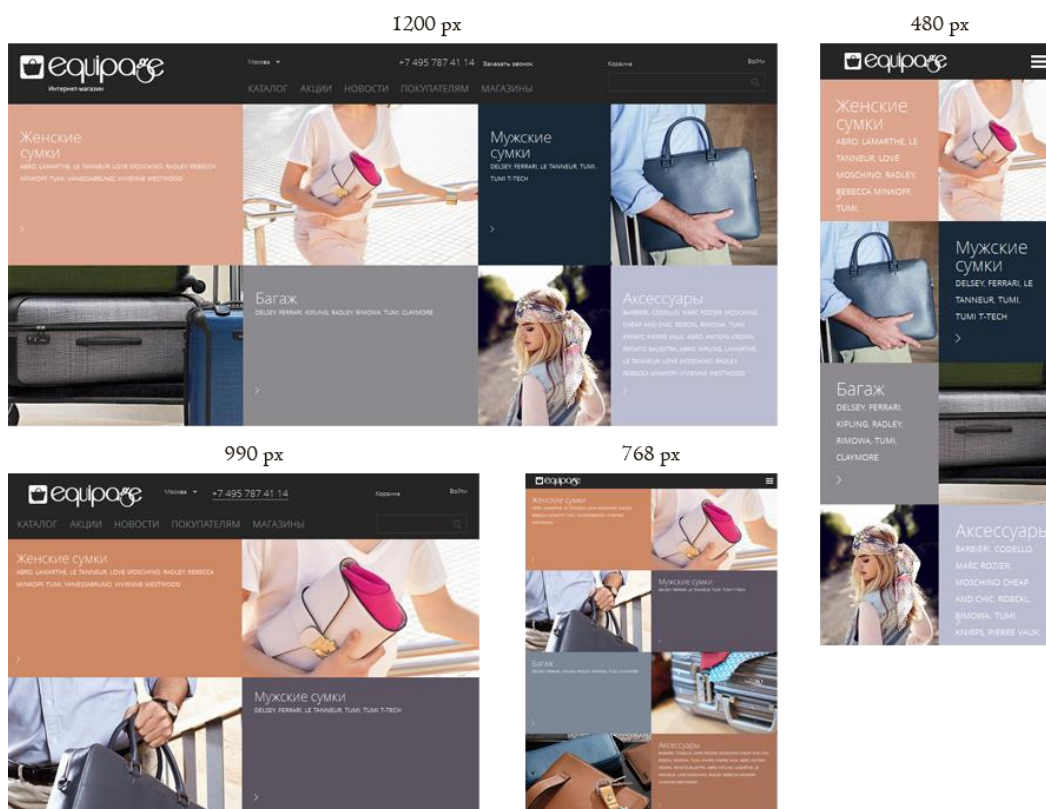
1200 px

equipage
Интернет-магазин

Москва

+7 495 787 41 14 Заказать звонок

Корзина

Войти

КАТАЛОГ АКЦИИ НОВОСТИ ПОКУПАТЕЛЯМ МАГАЗИНЫ

Женские сумки
ABRO, LAMARTHE, LE TANNEUR, LOVE MOSCHINO, RADLEY, REBECCA MINKOFF, TUMI, VANESSABRUNO, VIVIENNE WESTWOOD

Мужские сумки
DELSEY, FERRARI, LE TANNEUR, TUMI, TUMI T-TECH

Багаж
DELSEY, FERRARI, KIPLING, RADLEY, RIMOWA, TUMI, CLAYMORE

Аксессуары
BARBIERI, CODELLO, MARC ROZIER, MOSCHINO CHEAP AND CHIC, ROECKL, RIMOWA, TUMI, KNIRPS, PIERRE VAUX, ABRO, ANTONI CROWN, RENATO BALESTRA, ABRO, KIPLING, LAMARTHE, LE TANNEUR, LOVE MOSCHINO, RADLEY, REBECCA MINKOFF, VIVIENNE WESTWOOD

480 px

equipage

Женские сумки
ABRO, LAMARTHE, LE TANNEUR, LOVE MOSCHINO, RADLEY, REBECCA MINKOFF, TUMI,

Мужские сумки
DELSEY, FERRARI, LE TANNEUR, TUMI, TUMI T-TECH

Багаж
DELSEY, FERRARI, KIPLING, RADLEY, RIMOWA, TUMI, CLAYMORE

Аксессуары
BARBIERI, CODELLO, MARC ROZIER, MOSCHINO CHEAP AND CHIC, ROECKL, RIMOWA, TUMI, KNIRPS, PIERRE VAUX,

990 px

equipage

Москва

+7 495 787 41 14

Корзина

Войти

КАТАЛОГ АКЦИИ НОВОСТИ ПОКУПАТЕЛЯМ МАГАЗИНЫ

Женские сумки
ABRO, LAMARTHE, LE TANNEUR, LOVE MOSCHINO, RADLEY, REBECCA MINKOFF, TUMI, VANESSABRUNO, VIVIENNE WESTWOOD

Мужские сумки
DELSEY, FERRARI, LE TANNEUR, TUMI, TUMI T-TECH

768 px

equipage

Женские сумки
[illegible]

Мужские сумки
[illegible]

Багаж
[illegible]

Аксессуары
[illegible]